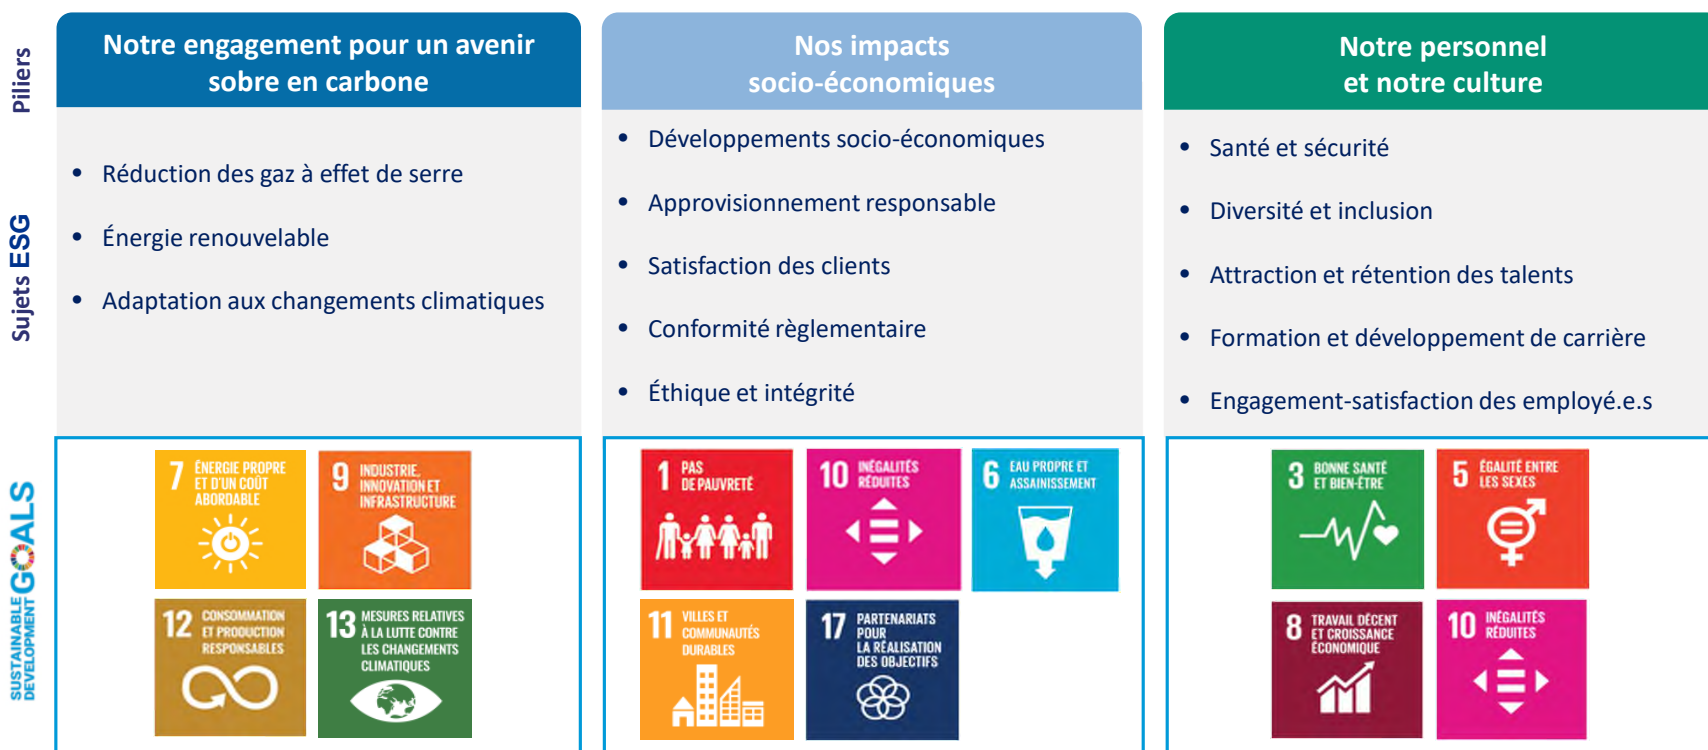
Piliers

Sujets ESG

SUSTAINABLE DEVELOPMENT GOALS

Notre engagement pour un avenir sobre en carbone

- Réduction des gaz à effet de serre
- Énergie renouvelable
- Adaptation aux changements climatiques

7 ÉNERGIE PROPRE ET D'UN COÛT ABORDABLE

9 INDUSTRIE, INNOVATION ET INFRASTRUCTURE

12 CONSOMMATION ET PRODUCTION RESPONSABLES

13 MESURES RELATIVES À LA LUTTE CONTRE LES CHANGEMENTS CLIMATIQUES

Nos impacts socio-économiques

- Développements socio-économiques
- Approvisionnement responsable
- Satisfaction des clients
- Conformité règlementaire
- Éthique et intégrité

1 PAS DE PAUVRETÉ

10 INÉGALITÉS RÉDUITES

6 EAU PROPRE ET ASSAINISSEMENT

11 VILLES ET COMMUNAUTÉS DURABLES

17 PARTENARIATS POUR LA RÉALISATION DES OBJECTIFS

Notre personnel et notre culture

- Santé et sécurité
- Diversité et inclusion
- Attraction et rétention des talents
- Formation et développement de carrière
- Engagement-satisfaction des employé.e.s

3 BONNE SANTÉ ET BIEN-ÊTRE

5 ÉGALITÉ ENTRE LES SEXES

8 TRAVAIL DÉCENT ET CROISSANCE ÉCONOMIQUE

10 INÉGALITÉS RÉDUITES